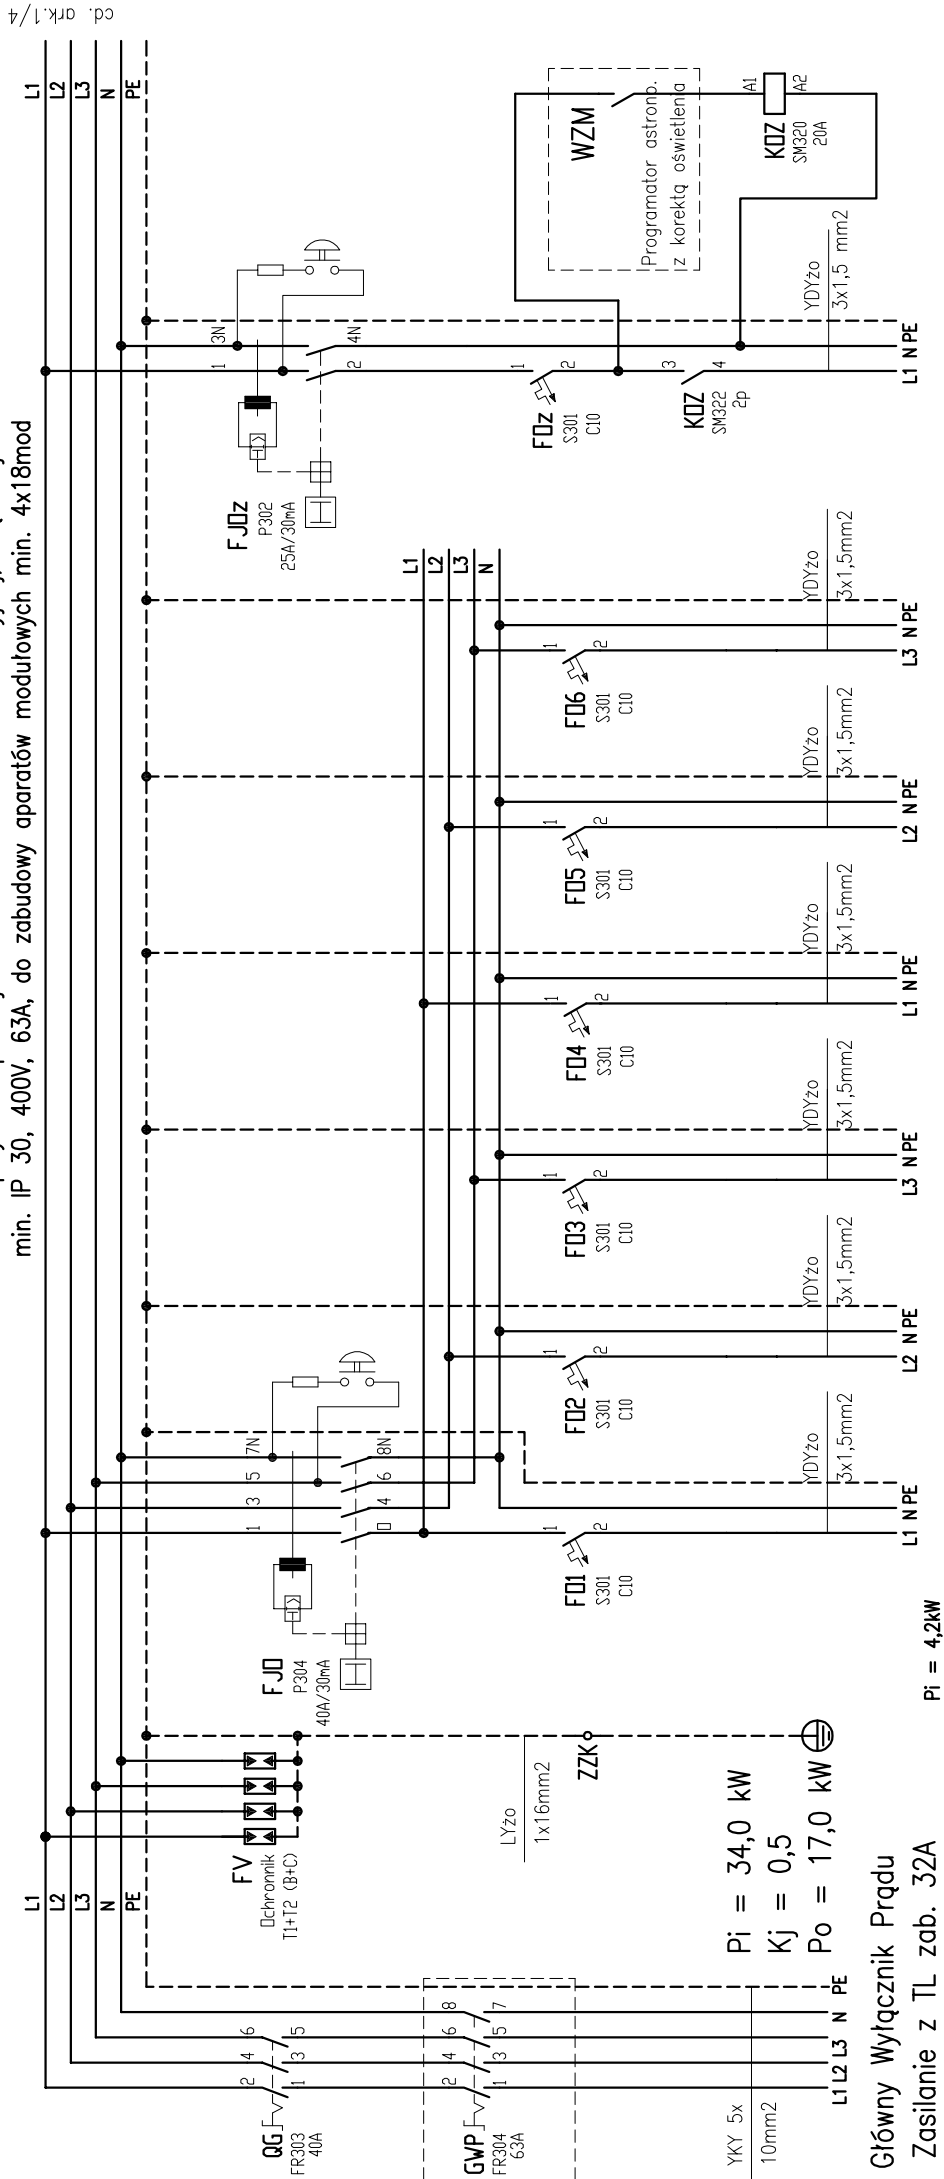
cd. ark.1/4

min. IP 30, 400V, 63A, do zabudowy aparatów modułowych min. 4x18mod

L1
L2
L3
N
PE

WZM
Programator astronp. z korektą oświetlenia
A1
A2
KOZ
SM320
20A

YDYżo
3x1,5 mm2

3N
4N
1
2
FJOz
P302
25A/30mA

1
2
FOz
S301
C10
3
4
KOZ
SM322
2p
L1 N PE

L1
L2
L3
N

FO6
S301
C10
YDYżo
3x1,5mm2
L3 N PE

FO5
S301
C10
YDYżo
3x1,5mm2
L2 N PE

FO4
S301
C10
YDYżo
3x1,5mm2
L1 N PE

FO3
S301
C10
YDYżo
3x1,5mm2
L3 N PE

FO2
S301
C10
YDYżo
3x1,5mm2
L2 N PE

FJO
P304
40A/30mA
1 3 5 7N
0 4 6 8N

FO1
S301
C10
YDYżo
3x1,5mm2
L1 N PE

Pi = 4,2kW

FV
Ochronnik
T1+T2 (B+C)
L1
L2
L3
N
PE

LYżo
1x16mm2
ZZK

Pi = 34,0 kW
Kj = 0,5
Po = 17,0 kW

QG
FR303
40A
2 4 6
1 3 5

GWP
FR304
63A
2 4 6 8
1 3 5 7

YKY 5x
10mm2
L1 L2 L3 N PE

Główny Wyłącznik Prądu
Zasilanie z TL zab. 32A